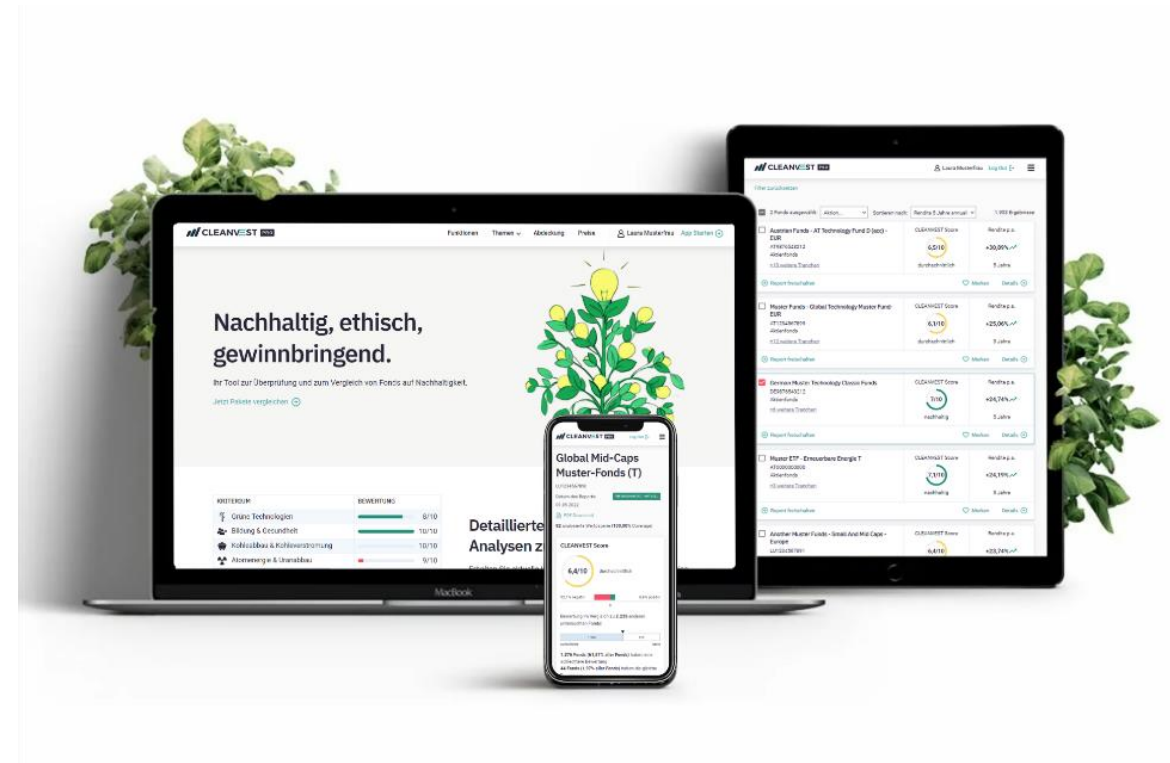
CLEANVEST
Funktionen Themen Abdeckung Preise Laura Musterfrau App Starten

Nachhaltig, ethisch, gewinnbringend.

Ihr Tool zur Überprüfung und zum Vergleich von Fonds auf Nachhaltigkeit.

Jetzt Pakete vergleichen

| KRITERIUM | BEWERTUNG |
|---|---|
| Grüne Technologien | 8/10 |
| Bildung & Gesundheit | 10/10 |
| Kohleabbau & Kohleverstromung | 10/10 |
| Atomenergie & Uranabbau | 9/10 |

Detaillierte Analysen z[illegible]

MacBook

CLEANVEST
Global Mid-Caps Muster-Fonds (T)
CLEANVEST Score
6,4/10
durchschnittlich

CLEANVEST
Laura Musterfrau Logout
Filter zurücksetzen
Sortieren nach: Rendite 5 Jahre annual
Austrian Funds - AT Technology Fund D (acc) - EUR
Aktienfonds
CLEANVEST Score 6,5/10 durchschnittlich
Rendite p.a. +30,06% 5 Jahre
Report herunterladen Details
Muster Funds - Global Technology Master Fund EUR
Aktienfonds
CLEANVEST Score 6,1/10 durchschnittlich
Rendite p.a. +25,06% 5 Jahre
Report herunterladen Merken Details
German Muster Technology Classic Funds
Aktienfonds
CLEANVEST Score 7/10 nachhaltig
Rendite p.a. +24,74% 5 Jahre
Report herunterladen Merken Details
Muster ETF - Erneuerbare Energie T
CLEANVEST Score 7/10 nachhaltig
Rendite p.a. +24,19% 5 Jahre
Report herunterladen Merken Details
Another Muster Funds - Small And Mid Caps - Europe
CLEANVEST Score 6,4/10
Rendite p.a. +23,74%